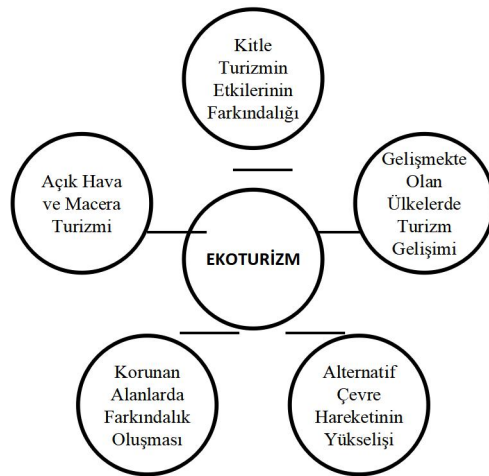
Kitle Turizmin Etkilerinin Farkındalığı

Açık Hava ve Macera Turizmi

EKOTURİZM

Gelişmekte Olan Ülkelerde Turizm Gelişimi

Korunan Alanlarda Farkındalık Oluşması

Alternatif Çevre Hareketinin Yükselişi